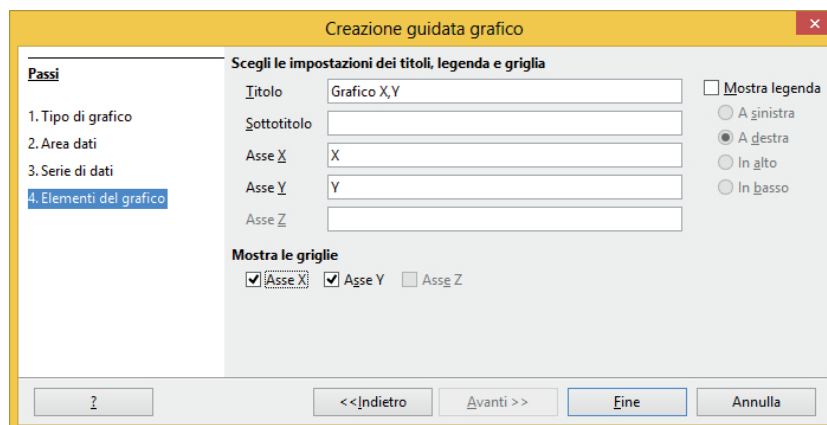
Creazione guidata grafico

Passi

1. Tipo di grafico
2. Area dati
3. Serie di dati
4. Elementi del grafico

Scegli le impostazioni dei titoli, legenda e griglia

Titolo Grafico X,Y
Sottotitolo
Asse X X
Asse Y Y
Asse Z

Mostra legenda
A sinistra
A destra
In alto
In basso

Mostra le griglie
Asse X Asse Y Asse Z

? <<Indietro Avanti >> Fine Annulla